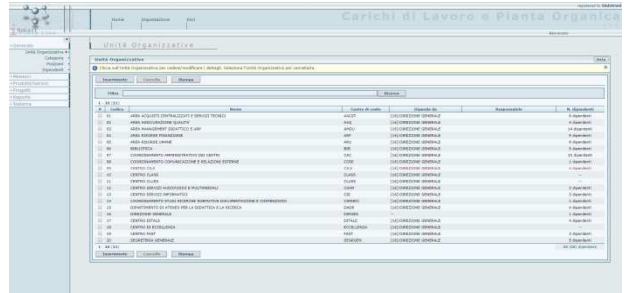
Home Organizzazione Esci

Carichi di Lavoro e Pianta Organica

Unità Organizzative

Unità Organizzative

Inserimento Cancella Stampa

Filtro Ricerca

| # | Codice | Nome | Centro di costo | Dipende da | Responsabile | N. dipendenti |
|---|---|---|---|---|---|---|
| | 01 | AREA ACQUISTI CENTRALIZZATI E SERVIZI TECNICI | AACST | [16] DIREZIONE GENERALE | | |
| | 02 | AREA ASSICURAZIONE QUALITÀ | AAQ | [16] DIREZIONE GENERALE | | |
| | 03 | AREA MANAGEMENT DIDATTICO E URP | AMDU | [16] DIREZIONE GENERALE | | |
| | 04 | AREA RISORSE FINANZIARIE | ARF | [16] DIREZIONE GENERALE | | |
| | 05 | AREA RISORSE UMANE | ARU | [16] DIREZIONE GENERALE | | |
| | 06 | BIBLIOTECA | BIB | [16] DIREZIONE GENERALE | | |
| | 07 | COORDINAMENTO AMMINISTRATIVO DEI CENTRI | CAC | [16] DIREZIONE GENERALE | | |
| | 08 | COORDINAMENTO COMUNICAZIONE E RELAZIONI ESTERNE | CCRE | [16] DIREZIONE GENERALE | | |
| | 09 | CENTRO CILS | CILS | [16] DIREZIONE GENERALE | | |
| | 10 | CENTRO CLASS | CLASS | [16] DIREZIONE GENERALE | | |
| | 11 | CENTRO DITALS | DITALS | [16] DIREZIONE GENERALE | | |
| | 12 | CENTRO SERVIZI AUDIOVISIVI E MULTIMEDIALI | CSAM | [16] DIREZIONE GENERALE | | |
| | 13 | CENTRO SERVIZI INFORMATICI | CSI | [16] DIREZIONE GENERALE | | |
| | 14 | COORDINAMENTO STUDI RICERCHE NORMATIVE DOCUMENTAZIONE E CONTENZIOSO | CSRNDC | [16] DIREZIONE GENERALE | | |
| | 15 | DIPARTIMENTO DI ATENEO PER LA DIDATTICA E LA RICERCA | DADR | [16] DIREZIONE GENERALE | | |
| | 16 | DIREZIONE GENERALE | DIRGEN | | | |
| | 17 | CENTRO DITALS | DITALS | [16] DIREZIONE GENERALE | | |
| | 18 | CENTRO DI ECCELLENZA | ECCELLENZA | [16] DIREZIONE GENERALE | | |
| | 19 | CENTRO FAST | FAST | [16] DIREZIONE GENERALE | | |
| | 20 | SEGRETERIA GENERALE | SEGGEN | [16] DIREZIONE GENERALE | | |

Inserimento Cancella Stampa